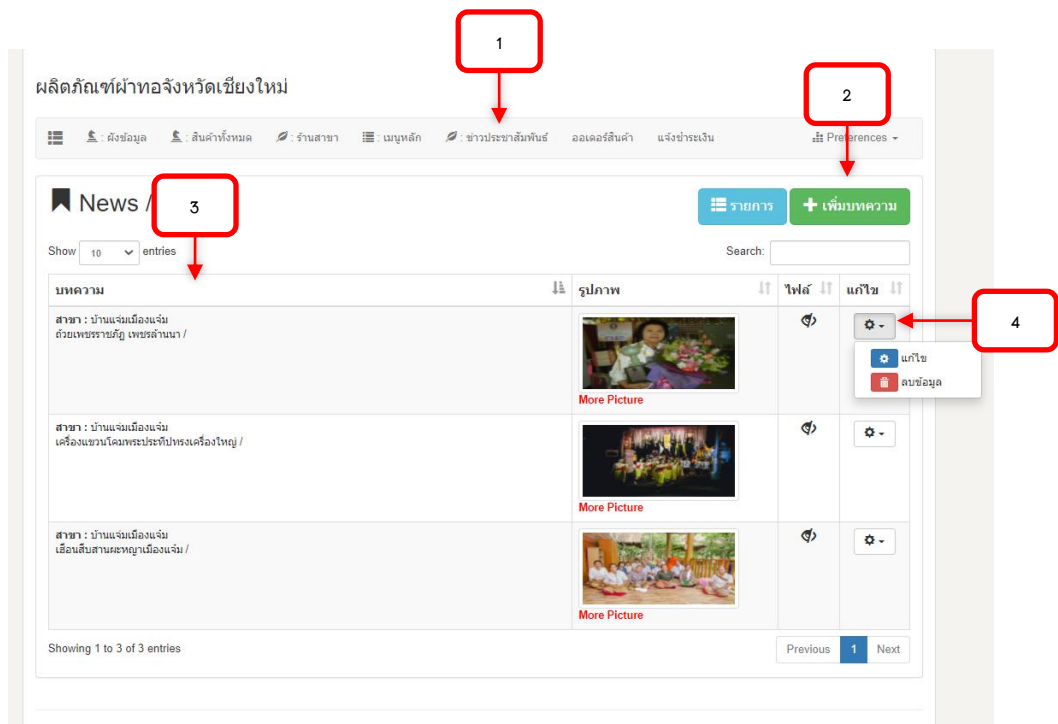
1

ผลิตภัณฑ์ผ้าทอจังหวัดเชียงใหม่

2

: ผังข้อมูล : สินค้าทั้งหมด : ร้านสาขา : เมนูหลัก : ข่าวประชาสัมพันธ์ ออเดอร์สินค้า แจ้งชำระเงิน Preferences

News /

3

รายการ + เพิ่มบทความ

Show 10 entries

Search:

| บทความ | รูปภาพ | ไฟล์ | แก้ไข |
|---|---|---|---|
| สาขา : บ้านแจ่มเมืองแจ่ม ถ้วยเพชรราชภัฏ เพชรล้านนา / | More Picture | | แก้ไข ลบข้อมูล |
| สาขา : บ้านแจ่มเมืองแจ่ม เครื่องแขวนโคมพระประทีปทรงเครื่องใหญ่ / | More Picture | | |
| สาขา : บ้านแจ่มเมืองแจ่ม เฮือนสืบสานผะหญาเมืองแจ่ม / | More Picture | | |

4

Showing 1 to 3 of 3 entries

Previous 1 Next